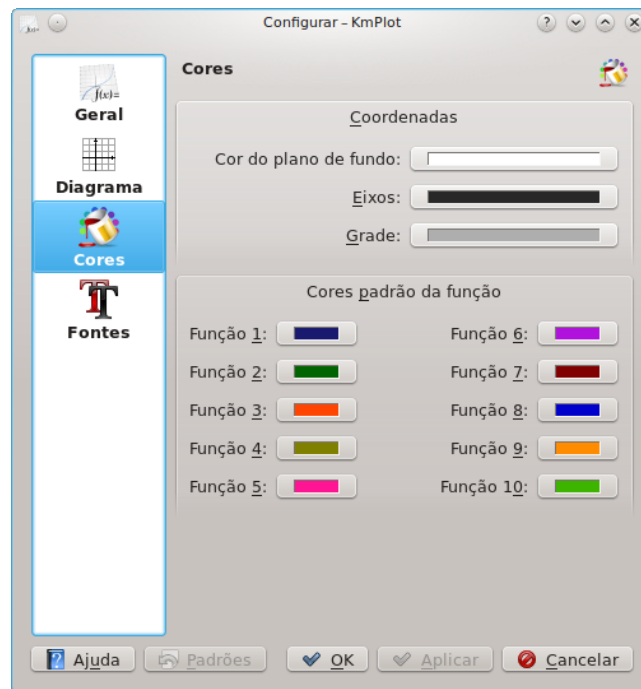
Configurar – KmPlot

f(x)=
Geral

Diagrama

Cores

Fontes

Cores

Coordenadas

Cor do plano de fundo:

Eixos:

Grade:

Cores padrão da função

Função 1:

Função 6:

Função 2:

Função 7:

Função 3:

Função 8:

Função 4:

Função 9:

Função 5:

Função 10:

Ajuda

Padrões

OK

Aplicar

Cancelar